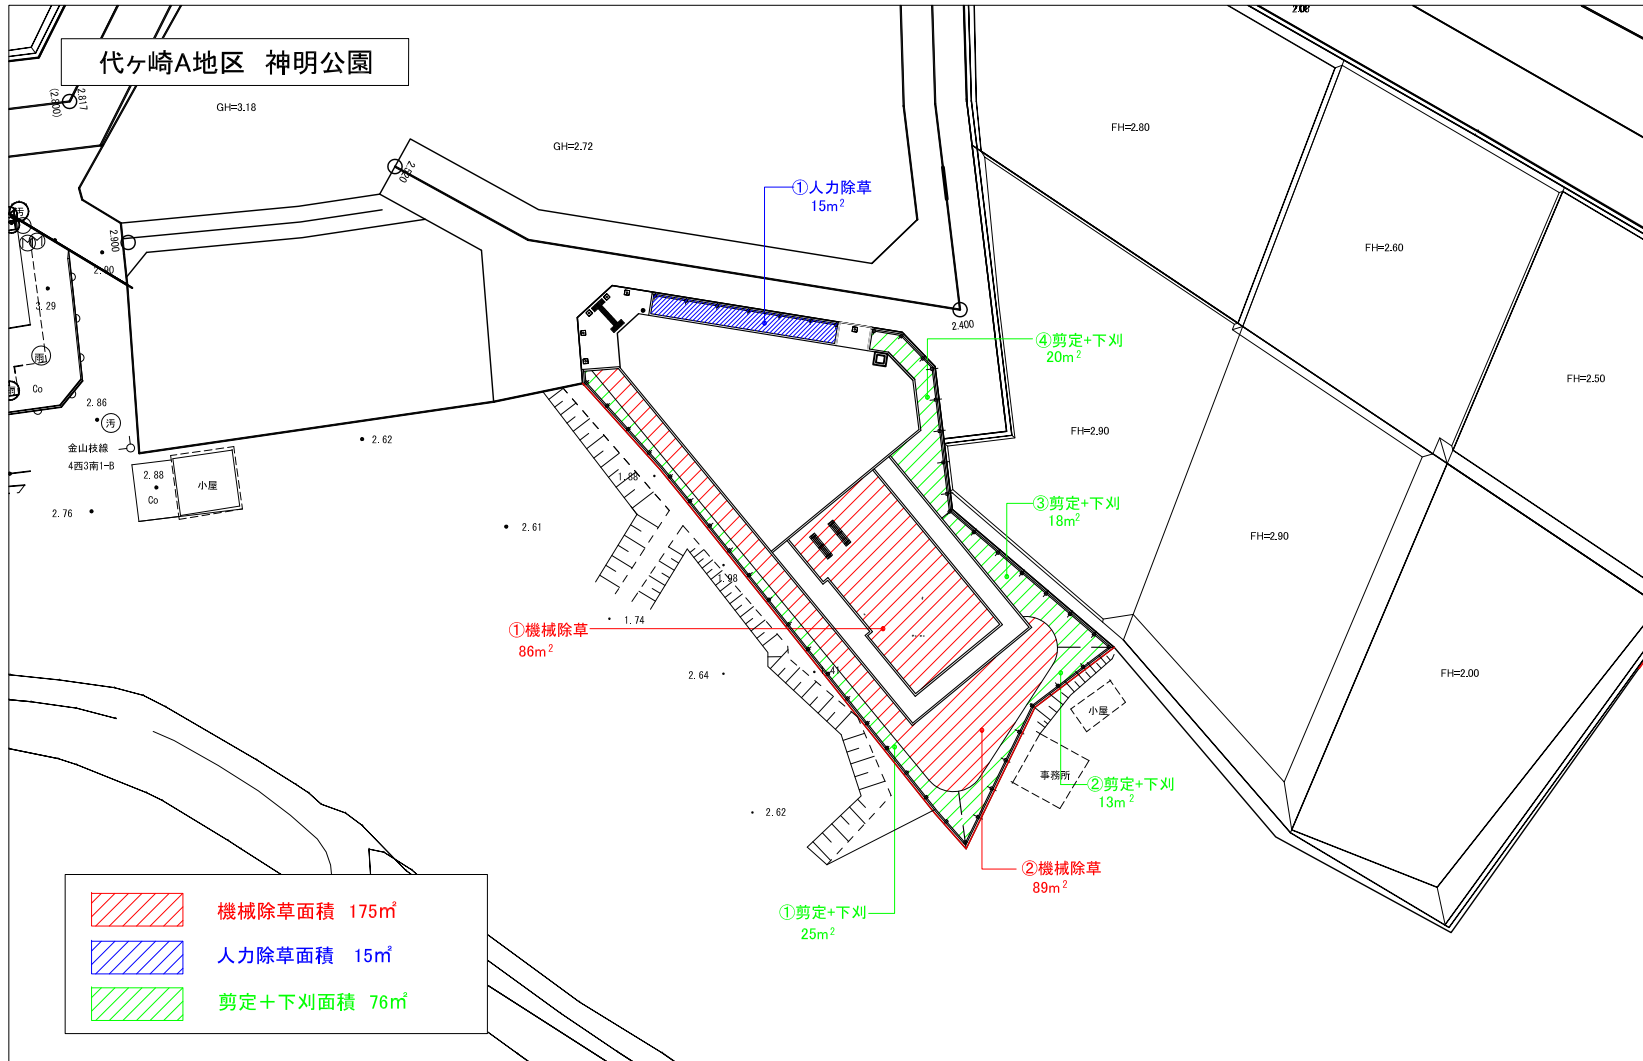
代ヶ崎A地区　神明公園

2.817
(2.800)
GH=3.18
GH=2.72
2.80
2.900
2.90
2.29
Co
2.86
金山枝線
4西3南1-B
2.88
Co
小屋
2.76
2.62
2.61
①人力除草
15m$^2$
2.400
④剪定+下刈
20m$^2$
FH=2.80
FH=2.60
FH=2.50
FH=2.90
FH=2.90
FH=2.00
2.08
③剪定+下刈
18m$^2$
1.88
1.98
1.74
①機械除草
86m$^2$
2.64
小屋
事務所
②剪定+下刈
13m$^2$
2.62
②機械除草
89m$^2$
①剪定+下刈
25m$^2$

機械除草面積　175㎡
人力除草面積　15㎡
剪定＋下刈面積　76㎡